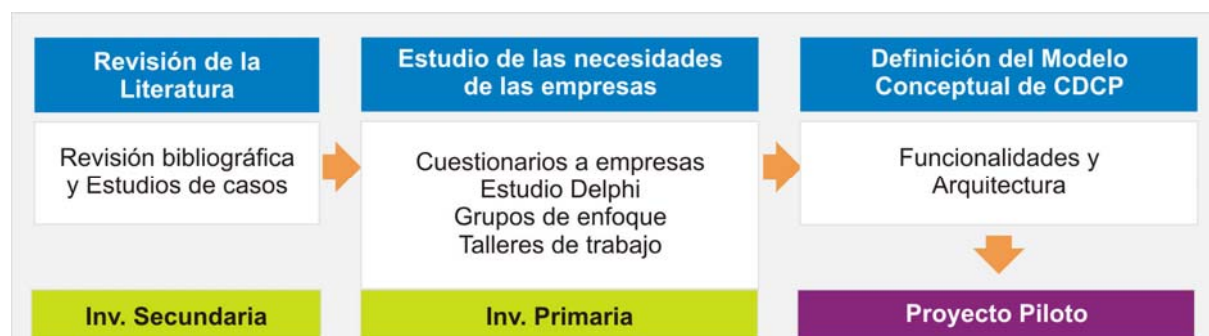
Revisión de la Literatura

Revisión bibliográfica y Estudios de casos

Inv. Secundaria

Estudio de las necesidades de las empresas

Cuestionarios a empresas
Estudio Delphi
Grupos de enfoque
Talleres de trabajo

Inv. Primaria

Definición del Modelo Conceptual de CDCP

Funcionalidades y Arquitectura

Proyecto Piloto